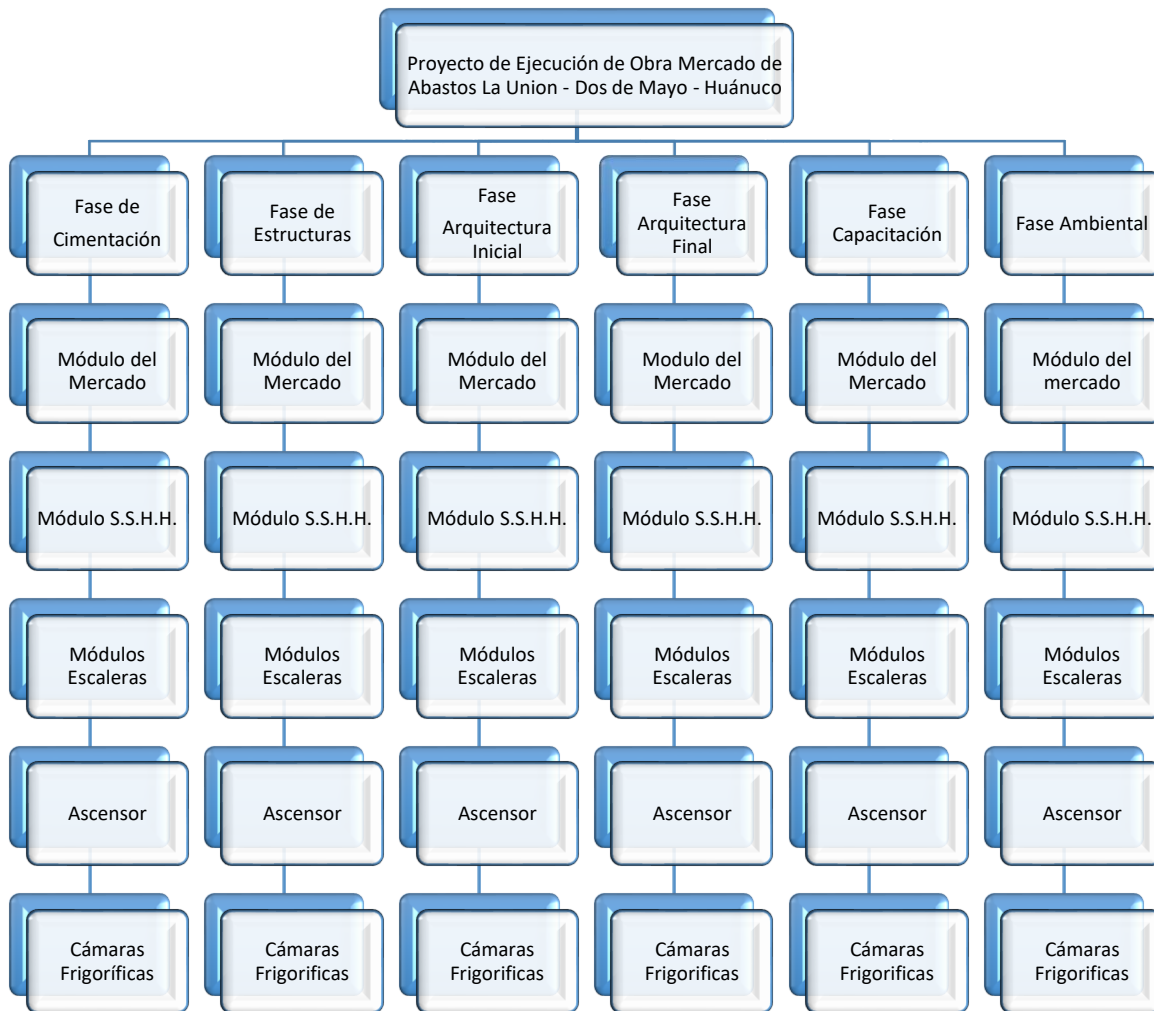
Proyecto de Ejecución de Obra Mercado de Abastos La Union - Dos de Mayo - Huánuco

Fase de Cimentación

Módulo del Mercado

Módulo S.S.H.H.

Módulos Escaleras

Ascensor

Cámaras Frigoríficas

Fase de Estructuras

Módulo del Mercado

Módulo S.S.H.H.

Módulos Escaleras

Ascensor

Cámaras Frigorificas

Fase Arquitectura Inicial

Módulo del Mercado

Módulo S.S.H.H.

Módulos Escaleras

Ascensor

Cámaras Frigorificas

Fase Arquitectura Final

Modulo del Mercado

Módulo S.S.H.H.

Módulos Escaleras

Ascensor

Cámaras Frigorificas

Fase Capacitación

Módulo del Mercado

Módulo S.S.H.H.

Módulos Escaleras

Ascensor

Cámaras Frigorificas

Fase Ambiental

Módulo del mercado

Módulo S.S.H.H.

Módulos Escaleras

Ascensor

Cámaras Frigoríficas